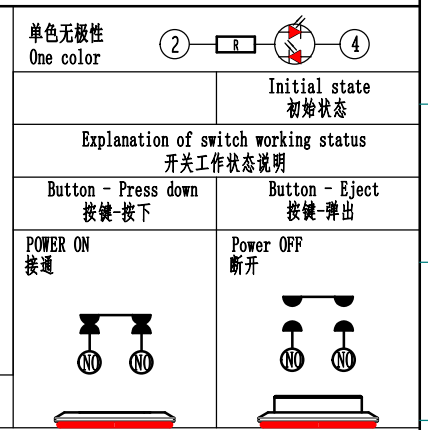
单色无极性
One color

2 R 4

| | Initial state 初始状态 |
|---|---|
| Explanation of switch working status 开关工作状态说明 | |
| Button - Press down 按键-按下 | Button - Eject 按键-弹出 |
| POWER ON 接通 | Power OFF 断开 |

NO NO NO NO